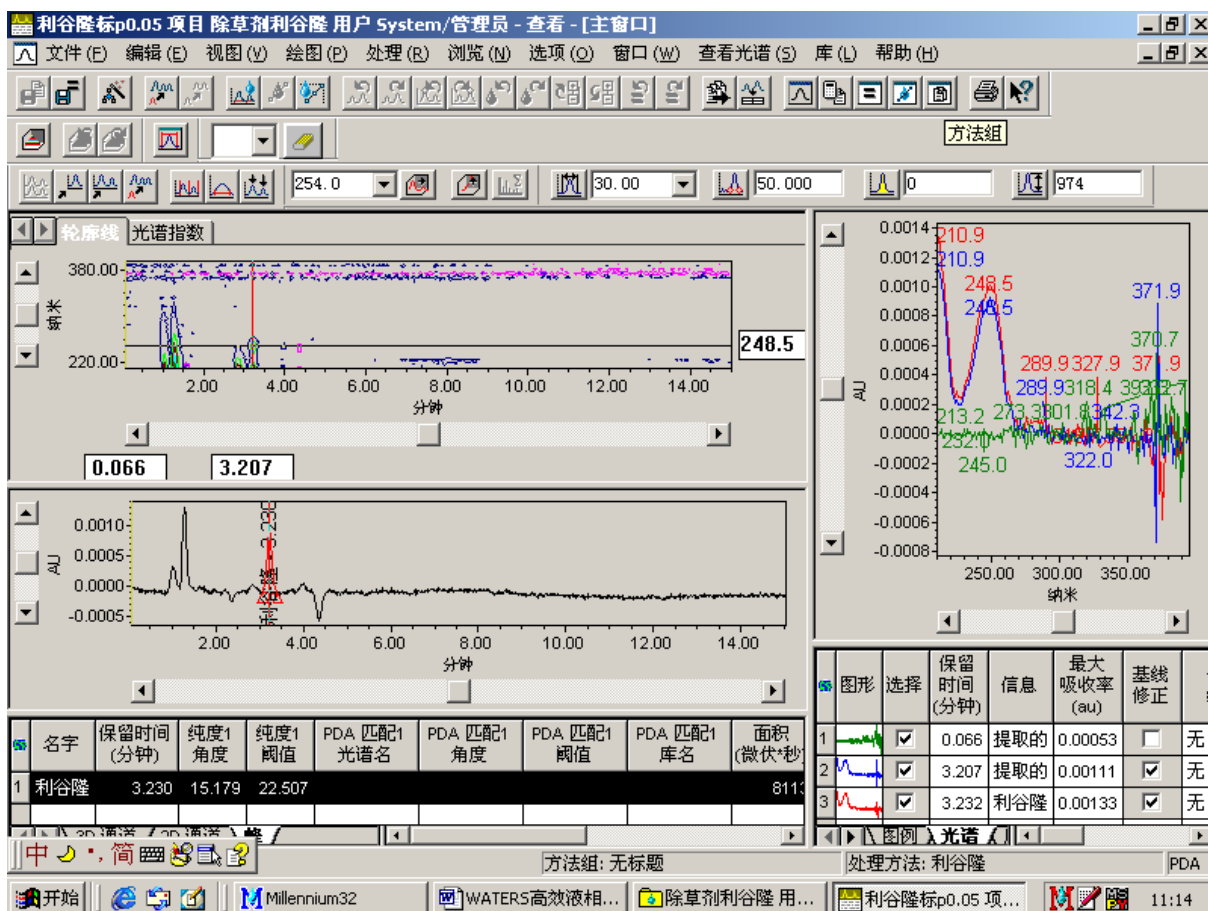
利谷隆标p0.05 项目 除草剂利谷隆 用户 System/管理员 - 查看 - [主窗口]

文件(F) 编辑(E) 视图(V) 绘图(P) 处理(R) 浏览(N) 选项(O) 窗口(W) 查看光谱(S) 库(L) 帮助(H)

方法组

254.0 30.00 50.000 0 974

轮廓线 光谱指数

380.00 220.00 纳米 248.5
2.00 4.00 6.00 8.00 10.00 12.00 14.00
分钟
0.066 3.207

AU 0.0010 0.0005 0.0000 -0.0005
3.230
2.00 4.00 6.00 8.00 10.00 12.00 14.00
分钟

AU 0.0014 0.0012 0.0010 0.0008 0.0006 0.0004 0.0002 0.0000 -0.0002 -0.0004 -0.0006 -0.0008
210.9 210.9 248.5 248.5 371.9 370.7 289.9 327.9 371.9 289.9 318.4 393.2 382.7 213.2 273.3 301.8 342.3 232.0 245.0 322.0
250.00 300.00 350.00
纳米

| | 名字 | 保留时间 (分钟) | 纯度1 角度 | 纯度1 阈值 | PDA 匹配1 光谱名 | PDA 匹配1 角度 | PDA 匹配1 阈值 | PDA 匹配1 库名 | 面积 (微伏*秒) |
|---|---|---|---|---|---|---|---|---|---|
| 1 | 利谷隆 | 3.230 | 15.179 | 22.507 | | | | | 811 |

3D 通道 2D 通道 峰

| | 图形 | 选择 | 保留时间 (分钟) | 信息 | 最大吸收率 (au) | 基线修正 | |
|---|---|---|---|---|---|---|---|
| 1 | | ☑ | 0.066 | 提取的 | 0.00053 | ☐ | 无 |
| 2 | | ☑ | 3.207 | 提取的 | 0.00111 | ☑ | 无 |
| 3 | | ☑ | 3.232 | 利谷隆 | 0.00133 | ☑ | 无 |

图例 光谱

中 ), 简
方法组: 无标题 处理方法: 利谷隆 PDA

开始 Millennium32 WATERS高效液相... 除草剂利谷隆 用... 利谷隆标p0.05 项... 11:14